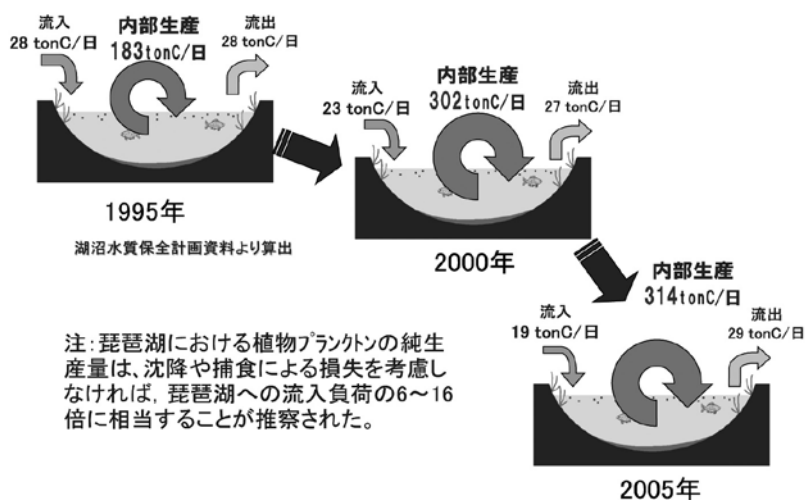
流入
28 tonC/日

内部生産
183tonC/日

流出
28 tonC/日

1995年

湖沼水質保全計画資料より算出

流入
23 tonC/日

内部生産
302tonC/日

流出
27 tonC/日

2000年

内部生産
314tonC/日

流入
19 tonC/日

流出
29 tonC/日

2005年

注：琵琶湖における植物プランクトンの純生産量は、沈降や捕食による損失を考慮しなければ，琵琶湖への流入負荷の6～16倍に相当することが推察された。